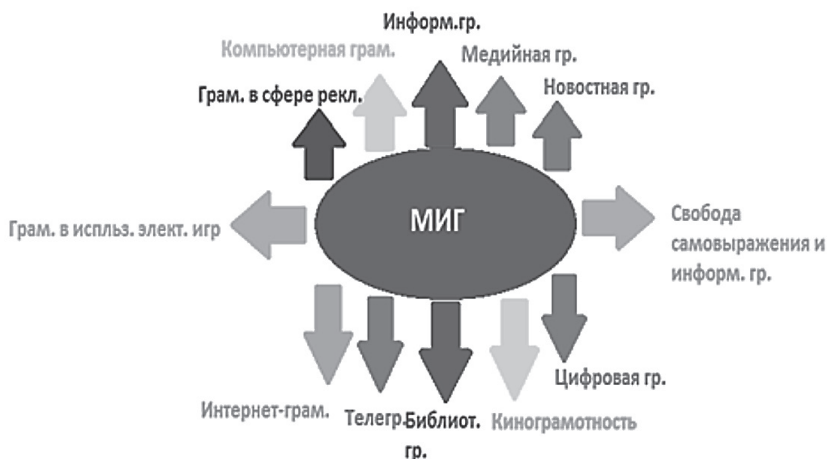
Информ.гр.
Компьютерная грам.
Медийная гр.
Грам. в сфере рекл.
Новостная гр.
МИГ
Грам. в испльз. элект. игр
Свобода самовыражения и информ. гр.
Цифровая гр.
Интернет-грам.
Телегр.
Библиот. гр.
Кинограмотность